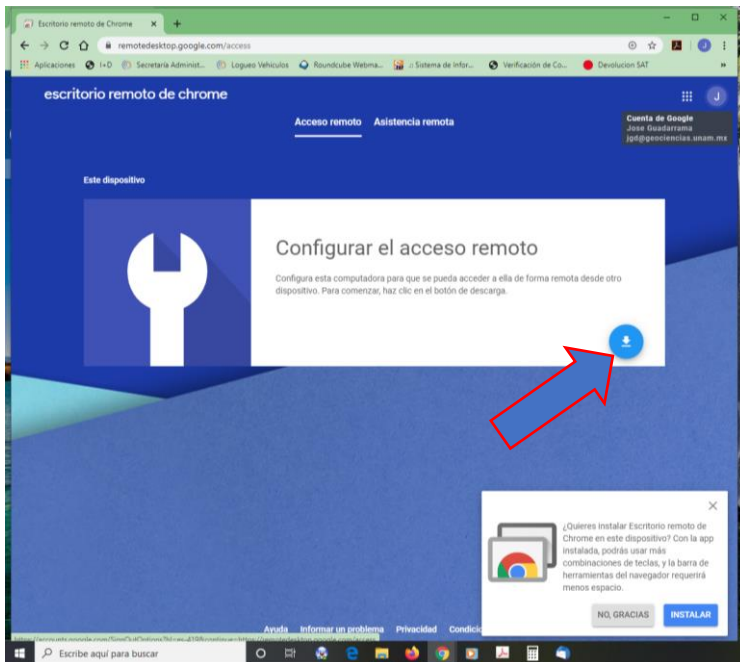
Escritorio remoto de Chrome ×

remotedesktop.google.com/access

Aplicaciones I+D Secretaría Administ... Logueo Vehiculos Roundcube Webma... :: Sistema de Infor... Verificación de Co... Devolucion SAT

escritorio remoto de chrome

Acceso remoto Asistencia remota

Cuenta de Google
Jose Guadarrama
jgd@geociencias.unam.mx

Este dispositivo

Configurar el acceso remoto

Configura esta computadora para que se pueda acceder a ella de forma remota desde otro dispositivo. Para comenzar, haz clic en el botón de descarga.

¿Quieres instalar Escritorio remoto de Chrome en este dispositivo? Con la app instalada, podrás usar más combinaciones de teclas, y la barra de herramientas del navegador requerirá menos espacio.

NO, GRACIAS INSTALAR

Ayuda Informar un problema Privacidad Condicio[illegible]

https://accounts.google.com/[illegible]

Escribe aquí para buscar